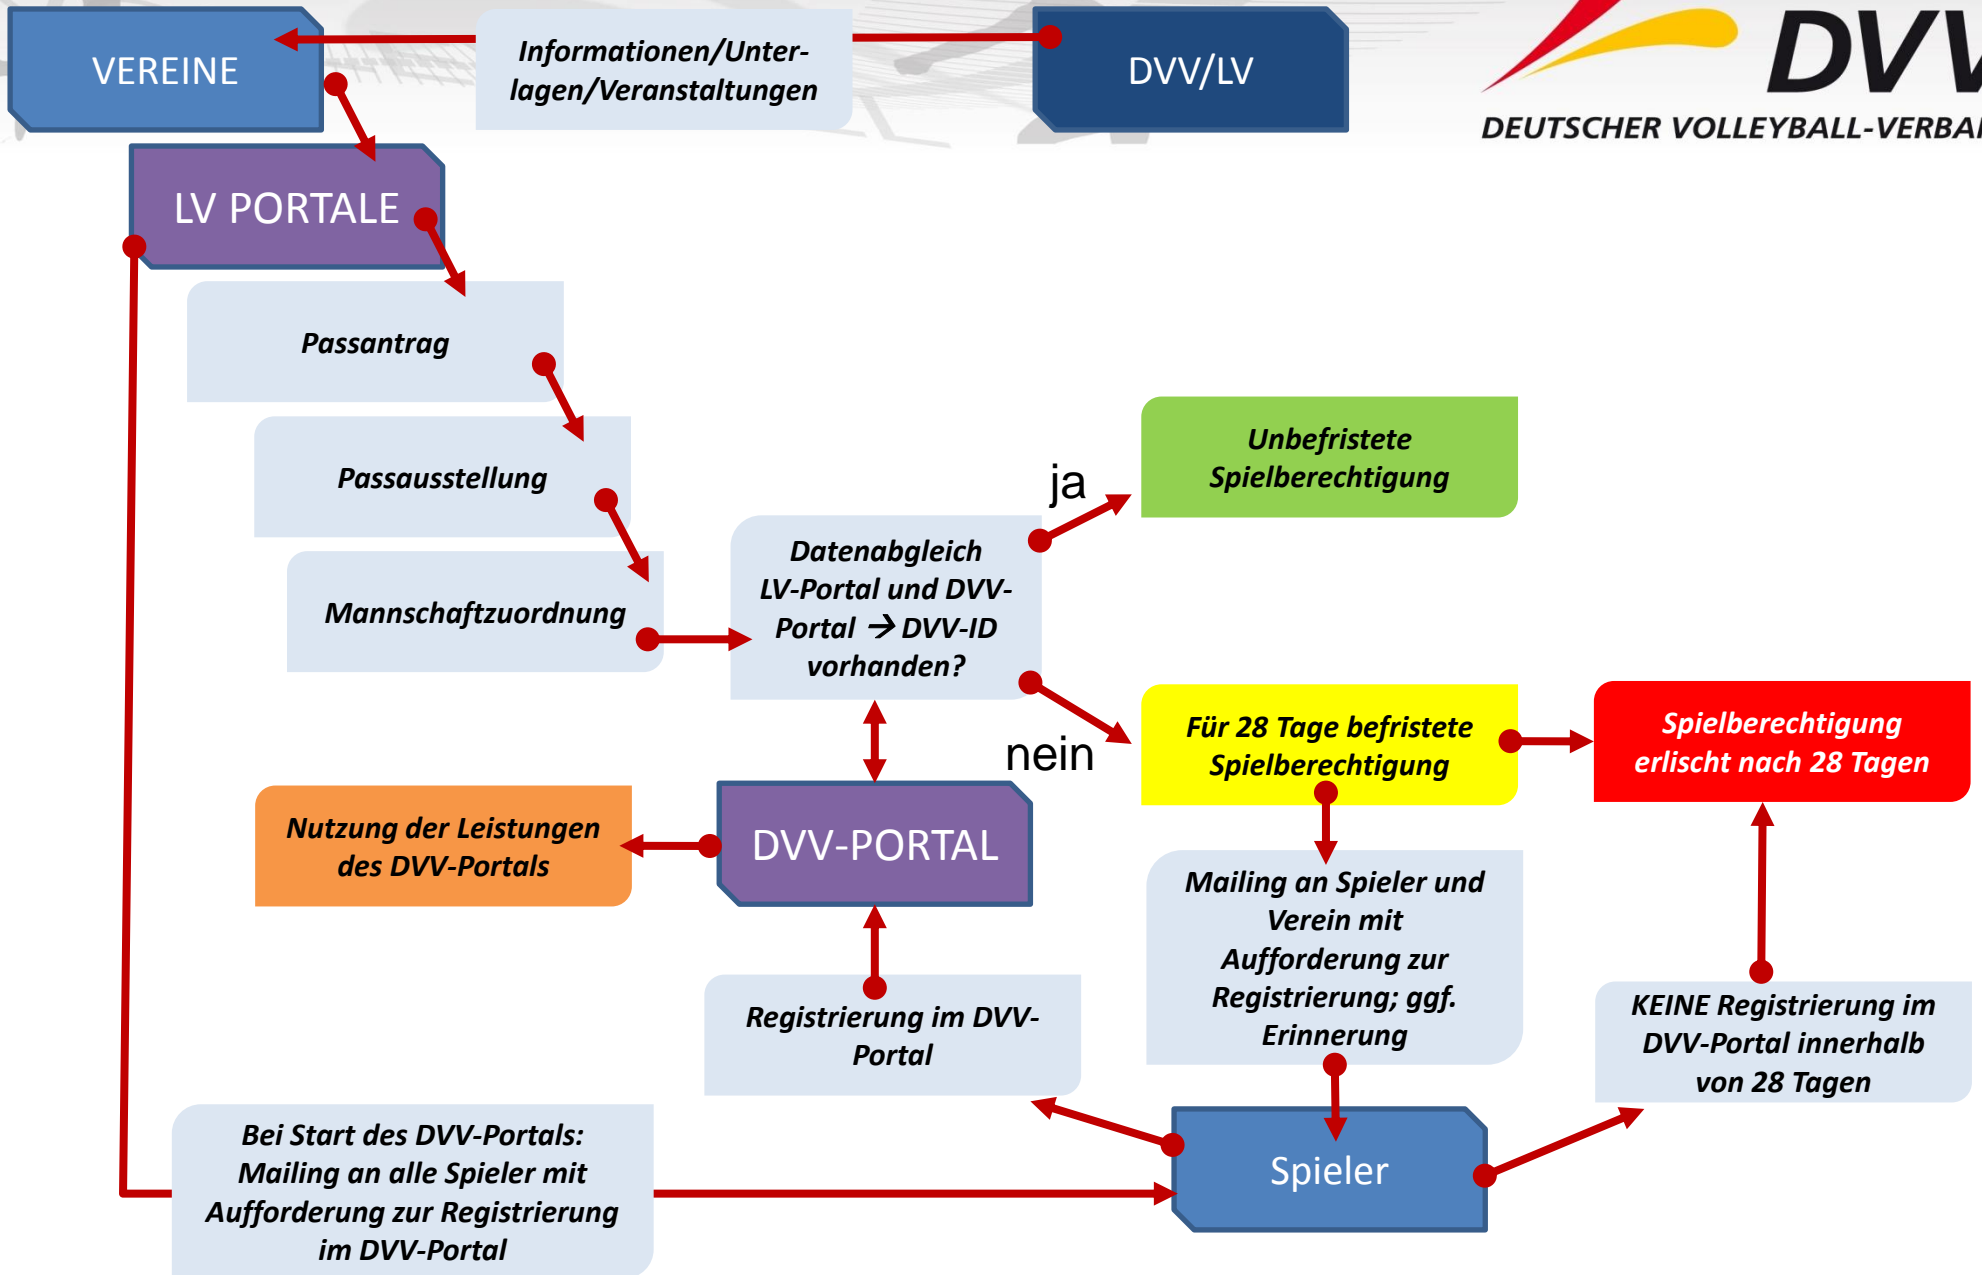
VEREINE

Informationen/Unterlagen/Veranstaltungen

DVV/LV

DVV

DEUTSCHER VOLLEYBALL-VERBA

LV PORTALE

Passantrag

Passausstellung

Mannschaftzuordnung

Datenabgleich LV-Portal und DVV-Portal → DVV-ID vorhanden?

ja

Unbefristete Spielberechtigung

nein

Für 28 Tage befristete Spielberechtigung

Spielberechtigung erlischt nach 28 Tagen

Nutzung der Leistungen des DVV-Portals

DVV-PORTAL

Mailing an Spieler und Verein mit Aufforderung zur Registrierung; ggf. Erinnerung

Registrierung im DVV-Portal

KEINE Registrierung im DVV-Portal innerhalb von 28 Tagen

Bei Start des DVV-Portals: Mailing an alle Spieler mit Aufforderung zur Registrierung im DVV-Portal

Spieler